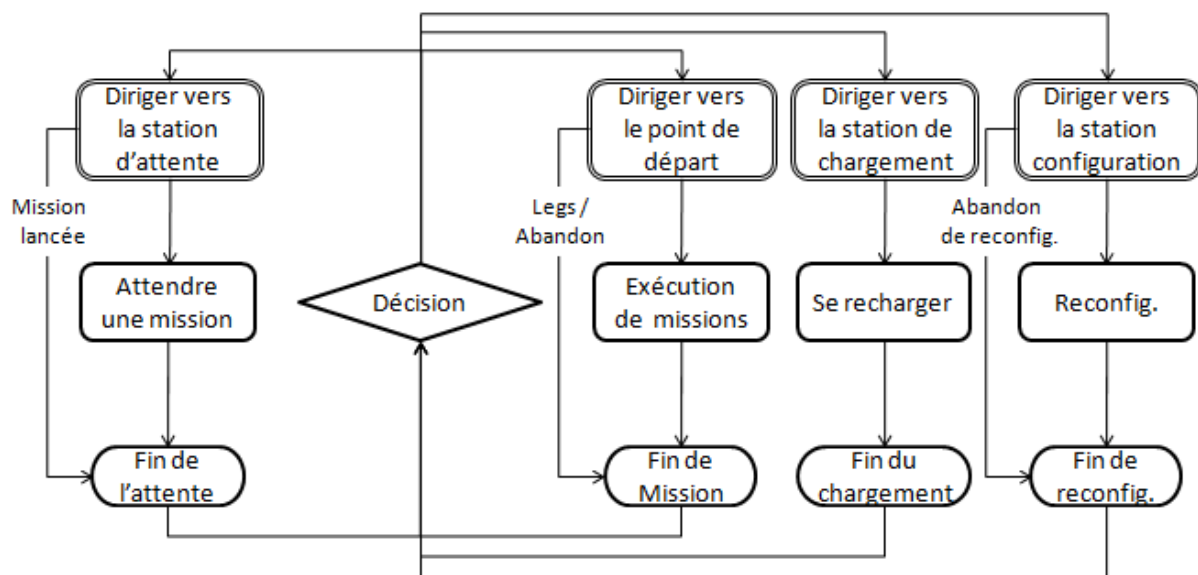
Diriger vers la station d'attente

Diriger vers le point de départ

Diriger vers la station de chargement

Diriger vers la station configuration

Mission lancée

Legs / Abandon

Abandon de reconfig.

Attendre une mission

Décision

Exécution de missions

Se recharger

Reconfig.

Fin de l'attente

Fin de Mission

Fin du chargement

Fin de reconfig.